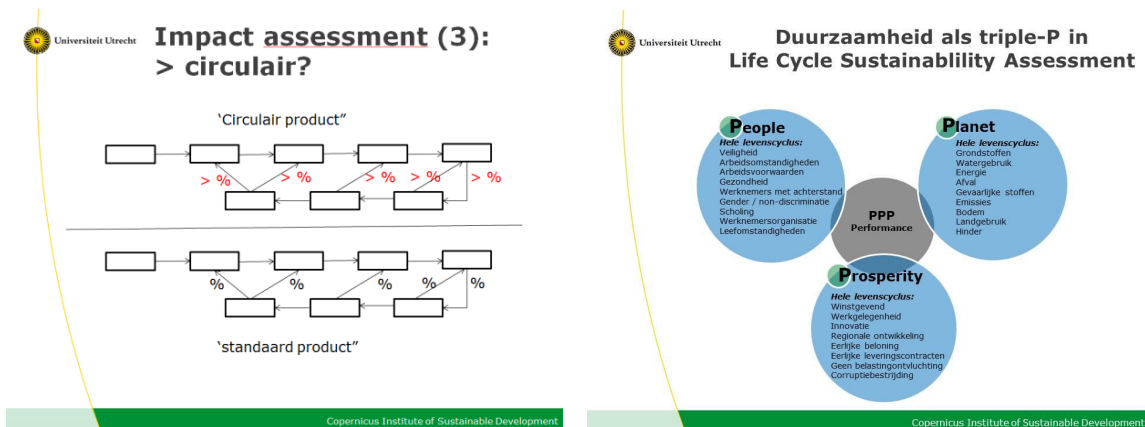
Universiteit Utrecht

Impact assessment (3): > circulair?

'Circulair product"

> % > % > % > % > %

% % % % %

'standaard product"

Copernicus Institute of Sustainable Development

Universiteit Utrecht

Duurzaamheid als triple-P in Life Cycle Sustainablility Assessment

People
Hele levenscyclus:
Veiligheid
Arbeidsomstandigheden
Arbeidsvoorwaarden
Gezondheid
Werknemers met achterstand
Gender / non-discriminatie
Scholing
Werknemersorganisatie
Leefomstandigheden

Planet
Hele levenscyclus:
Grondstoffen
Watergebruik
Energie
Afval
Gevaarlijke stoffen
Emissies
Bodem
Landgebruik
Hinder

PPP
Performance

Prosperity
Hele levenscyclus:
Winstgevend
Werkgelegenheid
Innovatie
Regionale ontwikkeling
Eerlijke beloning
Eerlijke leveringscontracten
Geen belastingontvluchting
Corruptiebestrijding

Copernicus Institute of Sustainable Development